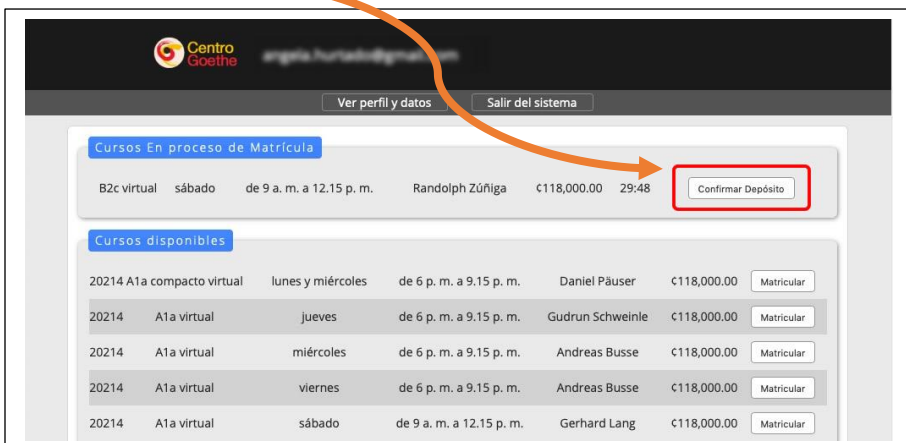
Centro Goethe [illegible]

Ver perfil y datos | Salir del sistema

Cursos En proceso de Matrícula

B2c virtual sábado de 9 a. m. a 12.15 p. m. Randolph Zúñiga ¢118,000.00 29:48 Confirmar Depósito

Cursos disponibles

| | | | | | | |
|---|---|---|---|---|---|---|
| 20214 | A1a compacto virtual | lunes y miércoles | de 6 p. m. a 9.15 p. m. | Daniel Päuser | ¢118,000.00 | Matricular |
| 20214 | A1a virtual | jueves | de 6 p. m. a 9.15 p. m. | Gudrun Schweinle | ¢118,000.00 | Matricular |
| 20214 | A1a virtual | miércoles | de 6 p. m. a 9.15 p. m. | Andreas Busse | ¢118,000.00 | Matricular |
| 20214 | A1a virtual | viernes | de 6 p. m. a 9.15 p. m. | Andreas Busse | ¢118,000.00 | Matricular |
| 20214 | A1a virtual | sábado | de 9 a. m. a 12.15 p. m. | Gerhard Lang | ¢118,000.00 | Matricular |